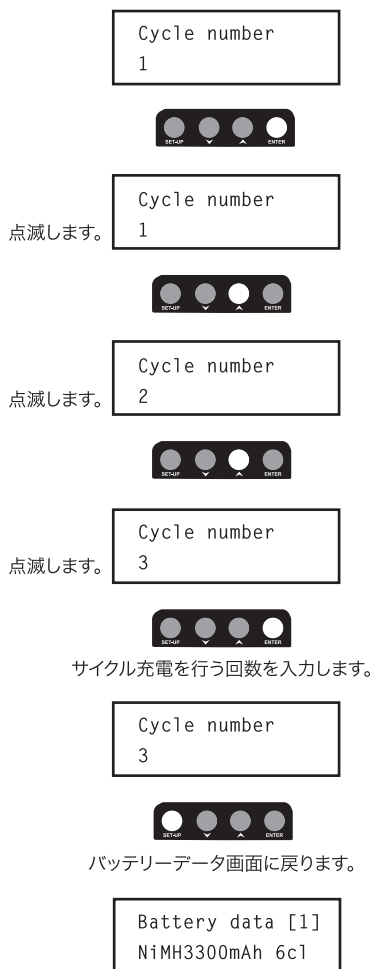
Cycle number
1

SET-UP ENTER

点滅します。

Cycle number
1

SET-UP ENTER

点滅します。

Cycle number
2

SET-UP ENTER

点滅します。

Cycle number
3

SET-UP ENTER

サイクル充電を行う回数を入力します。

Cycle number
3

SET-UP ENTER

バッテリーデータ画面に戻ります。

Battery data [1]
NiMH3300mAh 6cl